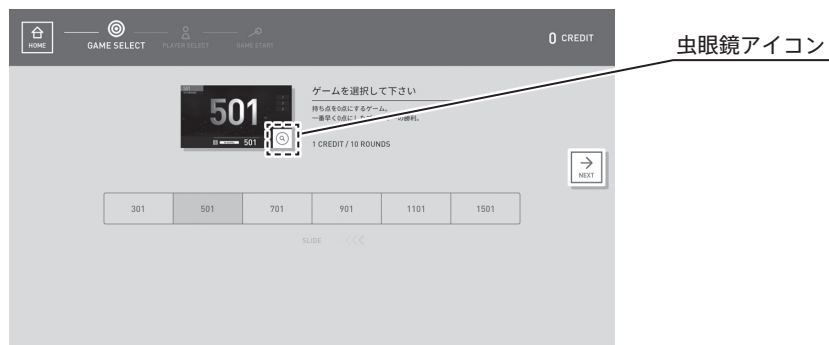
HOME
GAME SELECT
PLAYER SELECT
GAME START
0 CREDIT

虫眼鏡アイコン

501
501

ゲームを選択して下さい
持ち点を0点にするゲーム。
一番早く0点にし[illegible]の勝利。
1 CREDIT / 10 ROUNDS

NEXT

| 301 | 501 | 701 | 901 | 1101 | 1501 |
|---|---|---|---|---|---|

SLIDE